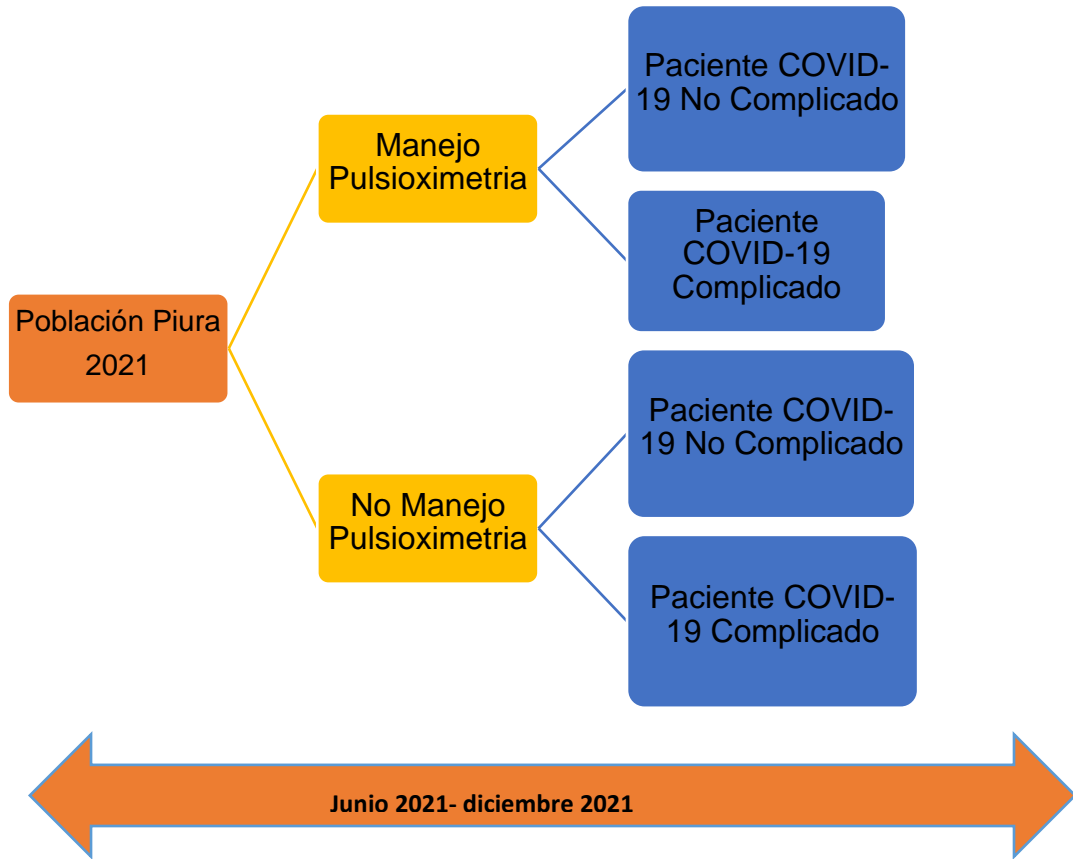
Población Piura 2021

Manejo Pulsioximetria

Paciente COVID-19 No Complicado

Paciente COVID-19 Complicado

No Manejo Pulsioximetria

Paciente COVID-19 No Complicado

Paciente COVID-19 Complicado

Junio 2021- diciembre 2021